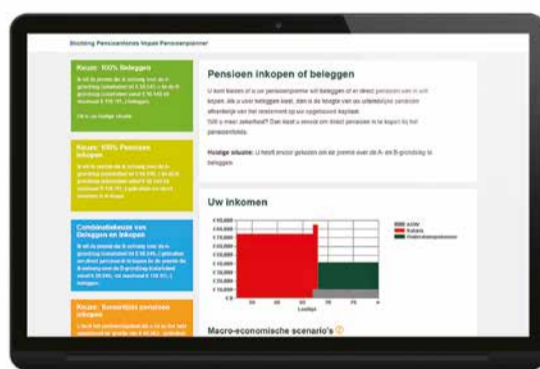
Stichting Pensioenfonds Hoogezand Pensioenplanner

Keuze: 100% Beleggen

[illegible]

Keuze: 100% Pensioen inkopen

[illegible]

Combinatiekeuze van Beleggen en Inkopen

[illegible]

Keuze: Bestaande pensioen inkopen

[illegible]

Pensioen inkopen of beleggen

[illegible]

Huidige situatie: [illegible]

Uw inkomen

| |
|---|
| AOW |
| Salaris |
| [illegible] |

Leeftijd

Macro-economische scenario's